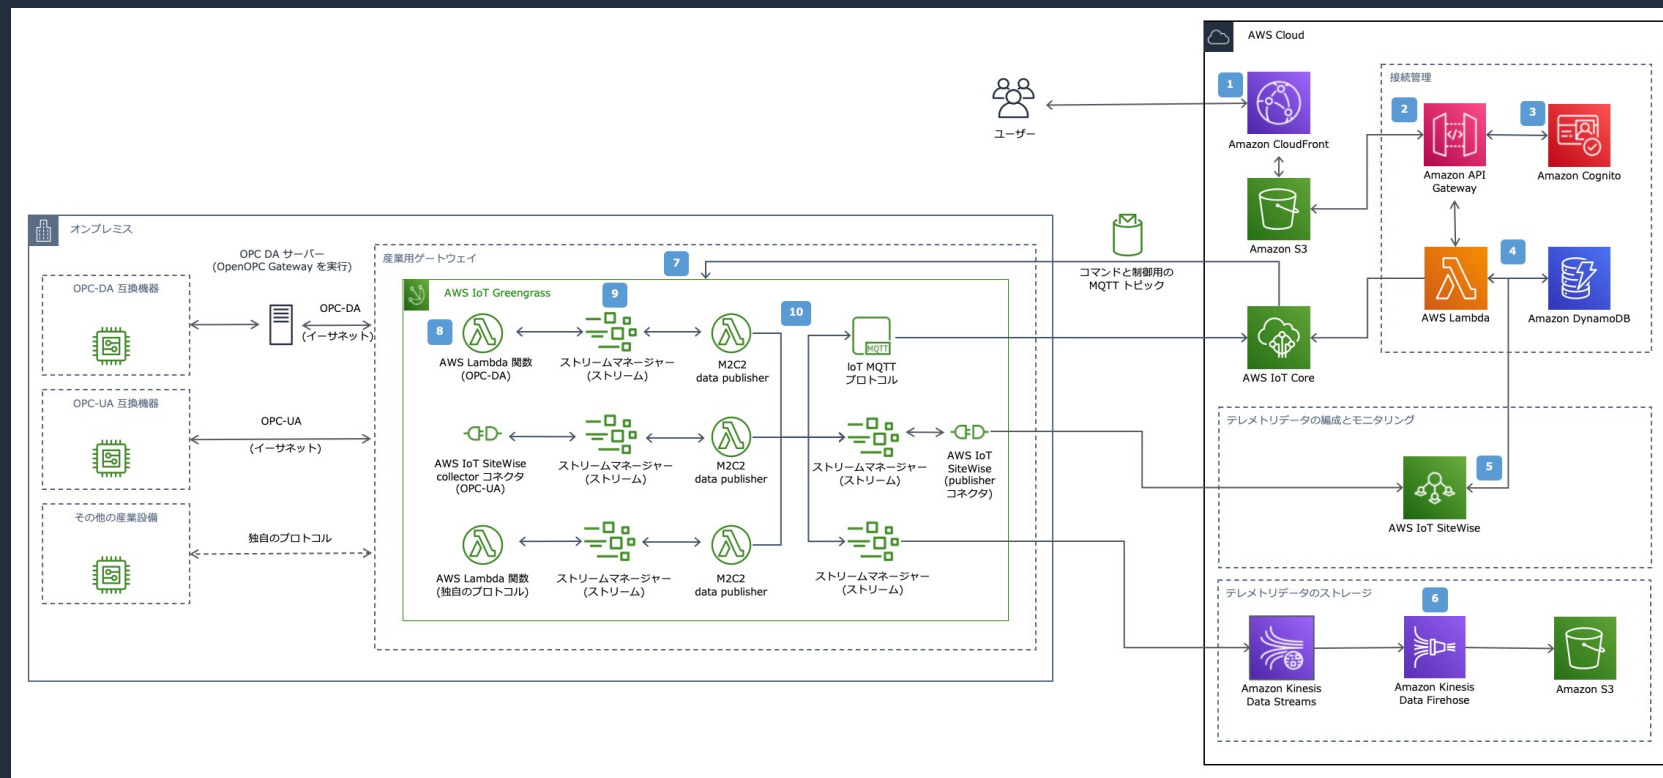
AWS Cloud

ユーザー

1
Amazon CloudFront

Amazon S3

接続管理

2
Amazon API Gateway

3
Amazon Cognito

4
AWS Lambda

Amazon DynamoDB

AWS IoT Core

コマンドと制御用の MQTT トピック

オンプレミス

OPC DA サーバー (OpenOPC Gateway を実行)

OPC-DA 互換機器

OPC-DA (イーサネット)

OPC-UA 互換機器

OPC-UA (イーサネット)

その他の産業設備

独自のプロトコル

産業用ゲートウェイ

AWS IoT Greengrass

7

8
AWS Lambda 関数 (OPC-DA)

9
ストリームマネージャー (ストリーム)

M2C2 data publisher

10

MQTT
IoT MQTT プロトコル

AWS IoT SiteWise collector コネクタ (OPC-UA)

ストリームマネージャー (ストリーム)

M2C2 data publisher

ストリームマネージャー (ストリーム)

AWS IoT SiteWise (publisher コネクタ)

AWS Lambda 関数 (独自のプロトコル)

ストリームマネージャー (ストリーム)

M2C2 data publisher

ストリームマネージャー (ストリーム)

テレメトリデータの編成とモニタリング

5
AWS IoT SiteWise

テレメトリデータのストレージ

6

Amazon Kinesis Data Streams

Amazon Kinesis Data Firehose

Amazon S3